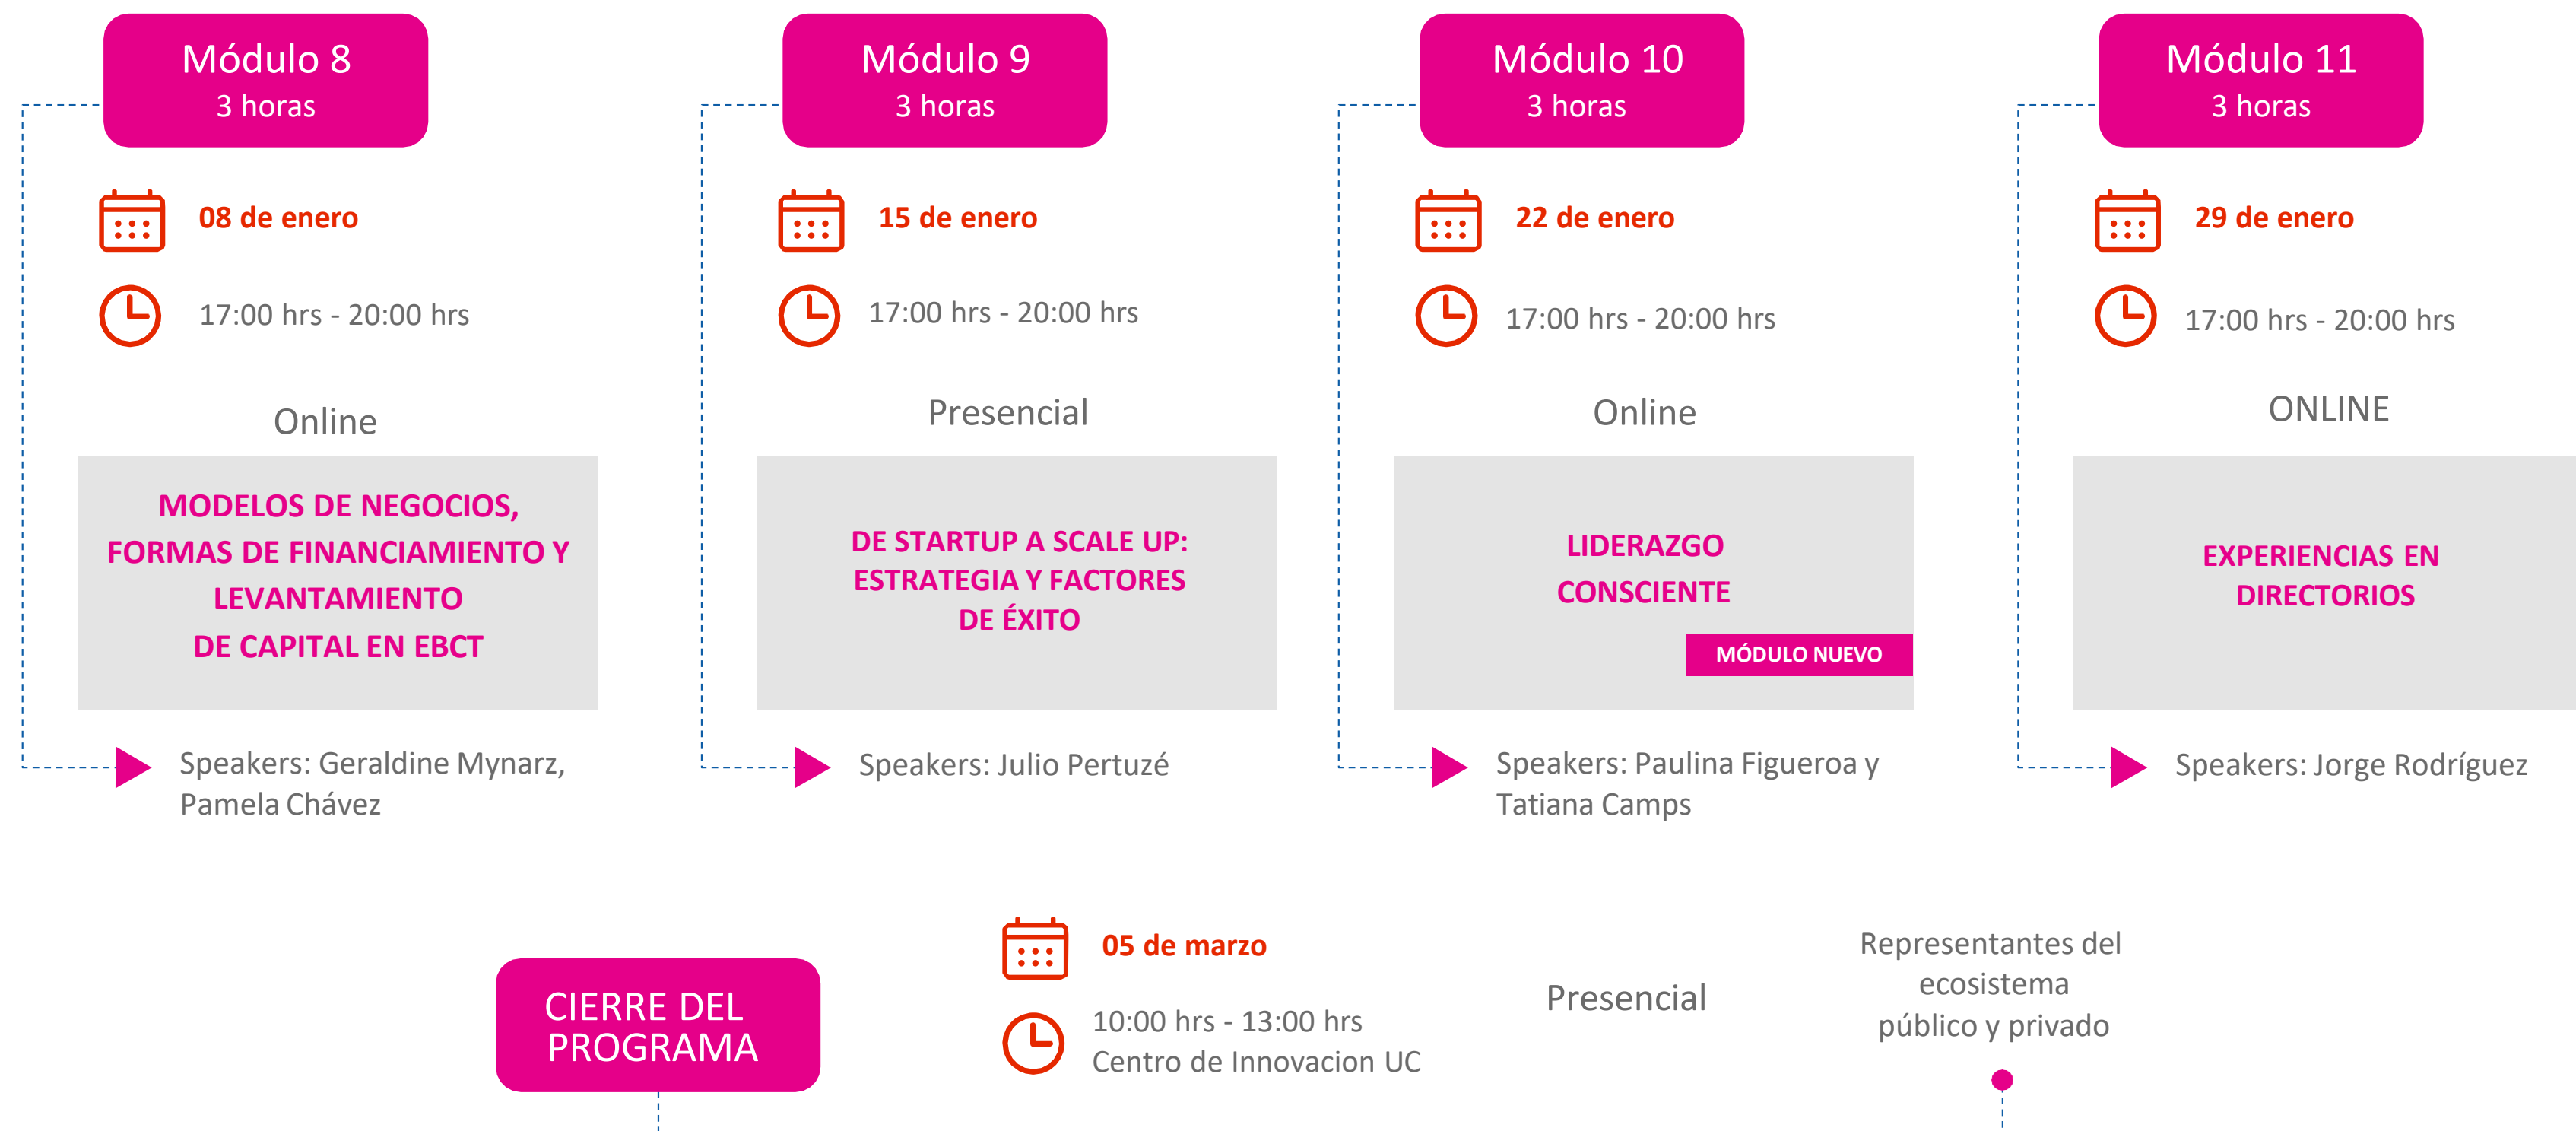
Módulo 8
3 horas

08 de enero

17:00 hrs - 20:00 hrs

Online

MODELOS DE NEGOCIOS, FORMAS DE FINANCIAMIENTO Y LEVANTAMIENTO DE CAPITAL EN EBCT

Speakers: Geraldine Mynarz, Pamela Chávez

Módulo 9
3 horas

15 de enero

17:00 hrs - 20:00 hrs

Presencial

DE STARTUP A SCALE UP: ESTRATEGIA Y FACTORES DE ÉXITO

Speakers: Julio Pertuzé

Módulo 10
3 horas

22 de enero

17:00 hrs - 20:00 hrs

Online

LIDERAZGO CONSCIENTE

MÓDULO NUEVO

Speakers: Paulina Figueroa y Tatiana Camps

Módulo 11
3 horas

29 de enero

17:00 hrs - 20:00 hrs

ONLINE

EXPERIENCIAS EN DIRECTORIOS

Speakers: Jorge Rodríguez

CIERRE DEL PROGRAMA

05 de marzo

10:00 hrs - 13:00 hrs
Centro de Innovacion UC

Presencial

Representantes del ecosistema público y privado